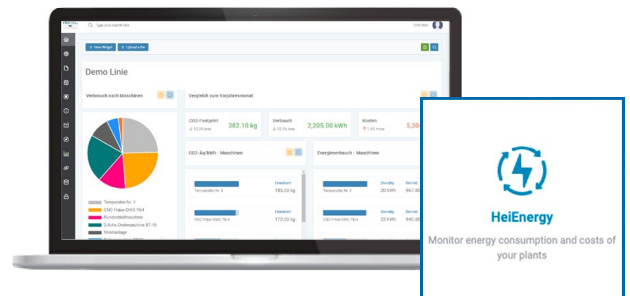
Type and search text

+ New Widget
+ Upload a file

Demo Linie

Verbrauch nach Maschinen

Vergleich zum Vorjahresmonat

CO2-Footprint
382.10 kg

Verbrauch
2,205.00 kWh

Kosten
5,30

CO2-Äq/kWh - Maschinen

Energieverbrauch - Maschinen

Temperofen Nr. 3
CNC Fräse DVG 15/4
Rundschleifmaschine
3-Achs Drehmaschine ST-15
Drehbank

HeiEnergy

Monitor energy consumption and costs of your plants